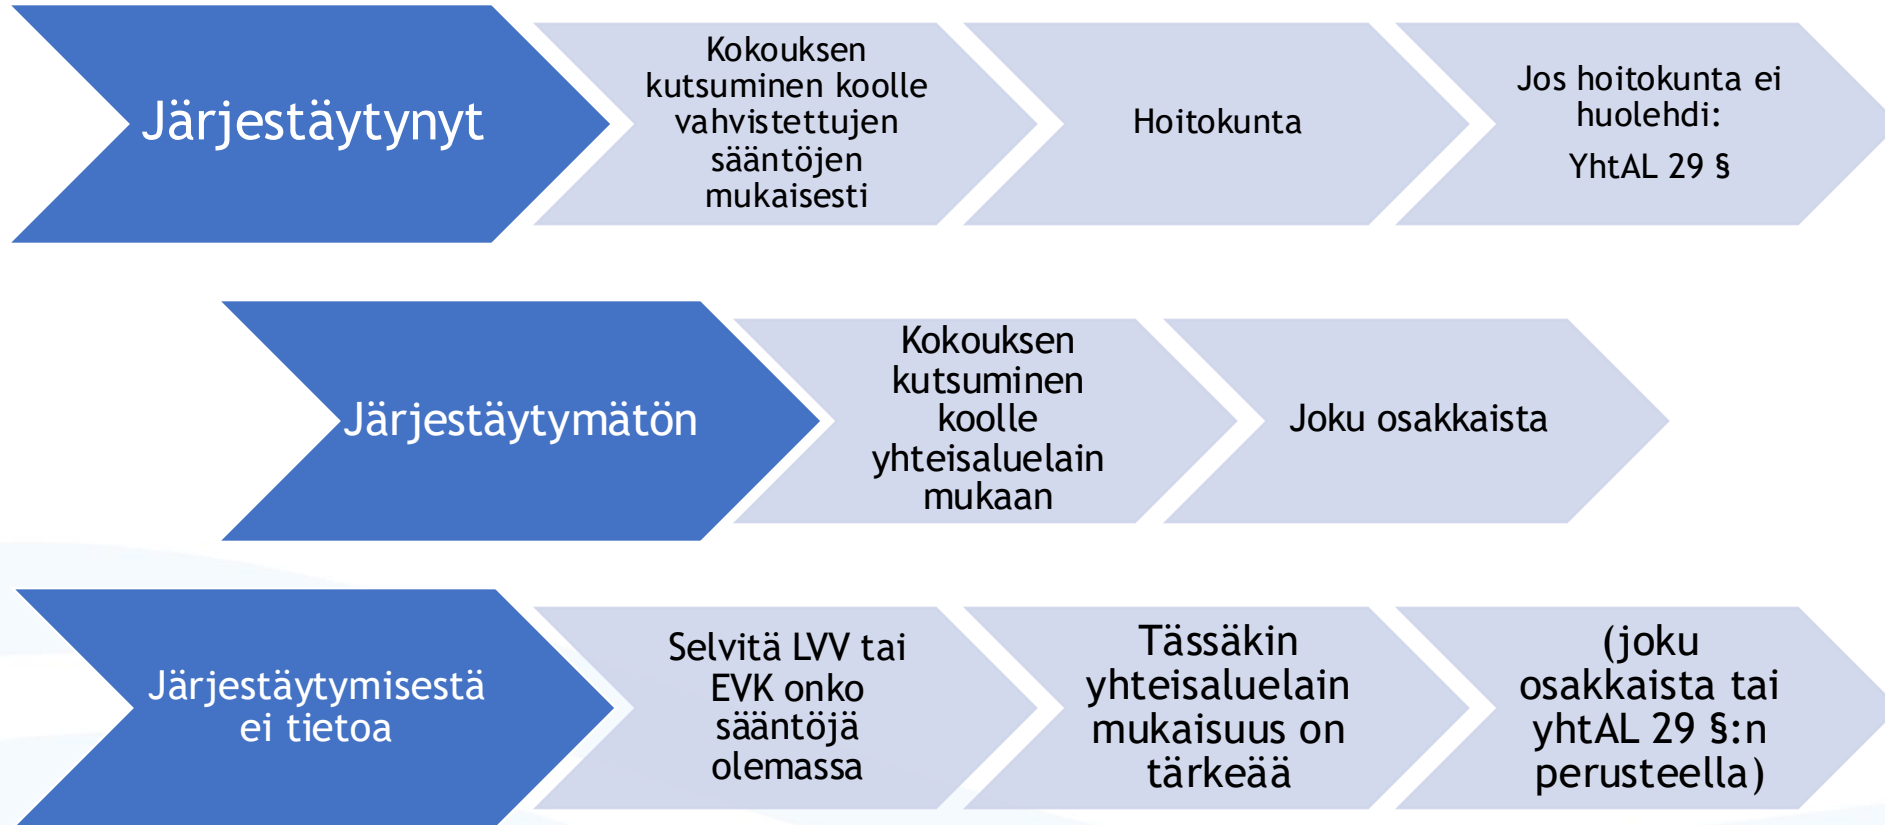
Järjestäytynyt

Kokouksen kutsuminen koolle vahvistettujen sääntöjen mukaisesti

Hoitokunta

Jos hoitokunta ei huolehdi:

YhtAL 29 §

Järjestäytymätön

Kokouksen kutsuminen koolle yhteisaluelain mukaan

Joku osakkaista

Järjestäytymisestä ei tietoa

Selvitä LVV tai EVK onko sääntöjä olemassa

Tässäkin yhteisaluelain mukaisuus on tärkeää

(joku osakkaista tai yhtAL 29 §:n perusteella)